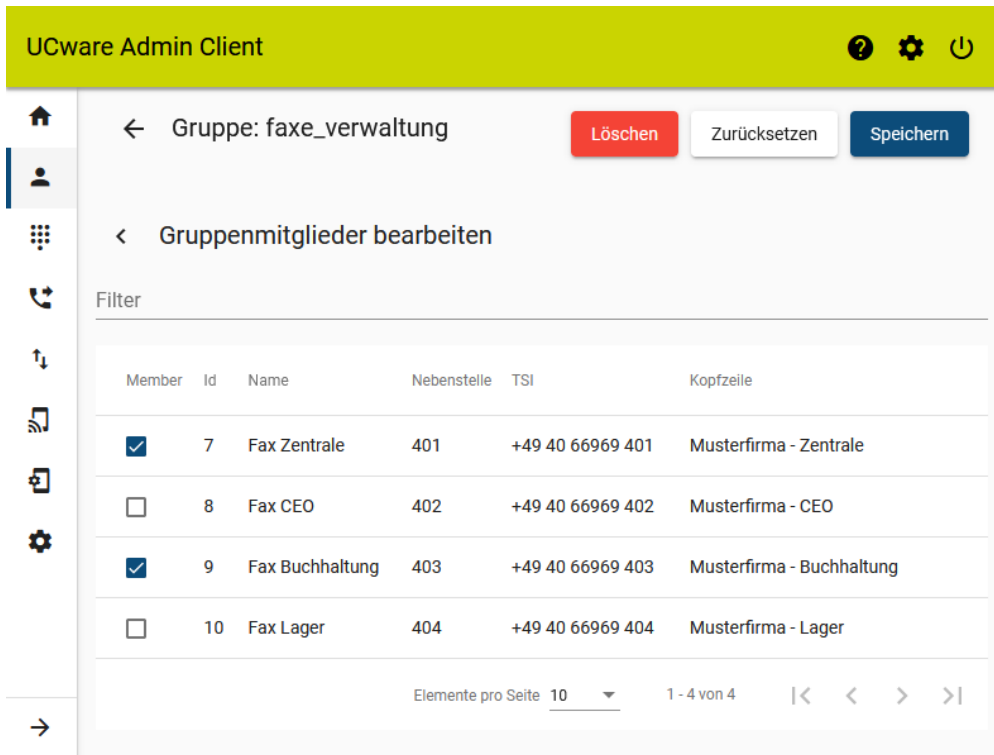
UCware Admin Client

Gruppe: faxe_verwaltung

Löschen Zurücksetzen Speichern

Gruppenmitglieder bearbeiten

Filter

| Member | Id | Name | Nebenstelle | TSI | Kopfzeile |
|---|---|---|---|---|---|
| ☑ | 7 | Fax Zentrale | 401 | +49 40 66969 401 | Musterfirma - Zentrale |
| ☐ | 8 | Fax CEO | 402 | +49 40 66969 402 | Musterfirma - CEO |
| ☑ | 9 | Fax Buchhaltung | 403 | +49 40 66969 403 | Musterfirma - Buchhaltung |
| ☐ | 10 | Fax Lager | 404 | +49 40 66969 404 | Musterfirma - Lager |

Elemente pro Seite 10

1 - 4 von 4